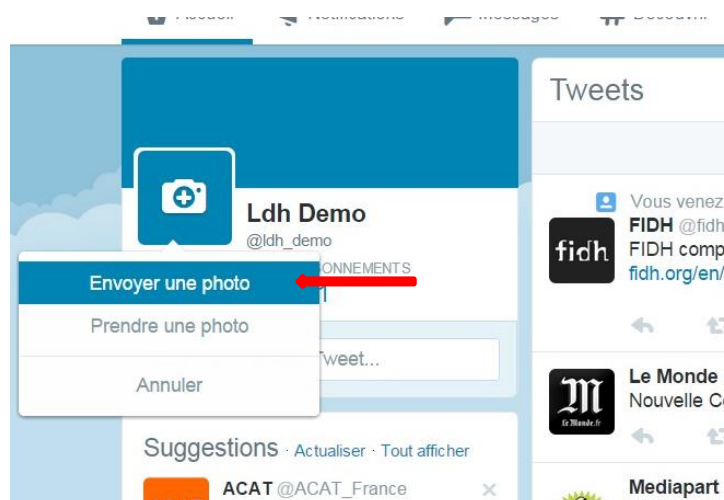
Accueil Notifications Messages Découvrir

Ldh Demo
@ldh_demo

Envoyer une photo

Prendre une photo

Annuler

ONNEMENTS

Tweet...

Suggestions · Actualiser · Tout afficher

ACAT @ACAT_France

Tweets

Vous venez

FIDH @fidh

FIDH comp

fidh.org/en/

Le Monde

Nouvelle C

Mediapart